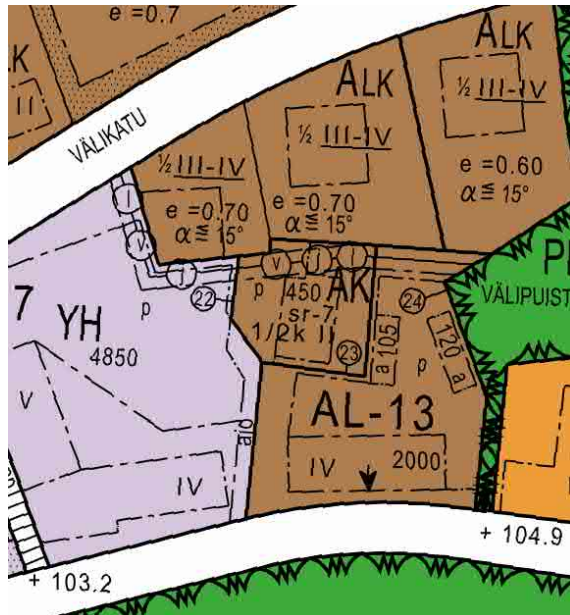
e =0.7
LK
II
ALK
ALK
½ III-IV
½ III-IV
VÄLIKATU
½ III-IV
e =0.60
α ≦ 15°
e =0.70
α ≦ 15°
e =0.70
α ≦ 15°
PI
VÄLIPUIST
V
l
l
V
l
l
p
450
AK
sr-7
1/2k I
22
24
23
7
YH
4850
p
a 105
120 a
p
V
AL-13
IV
2000
ola
IV
+ 104.9
+ 103.2